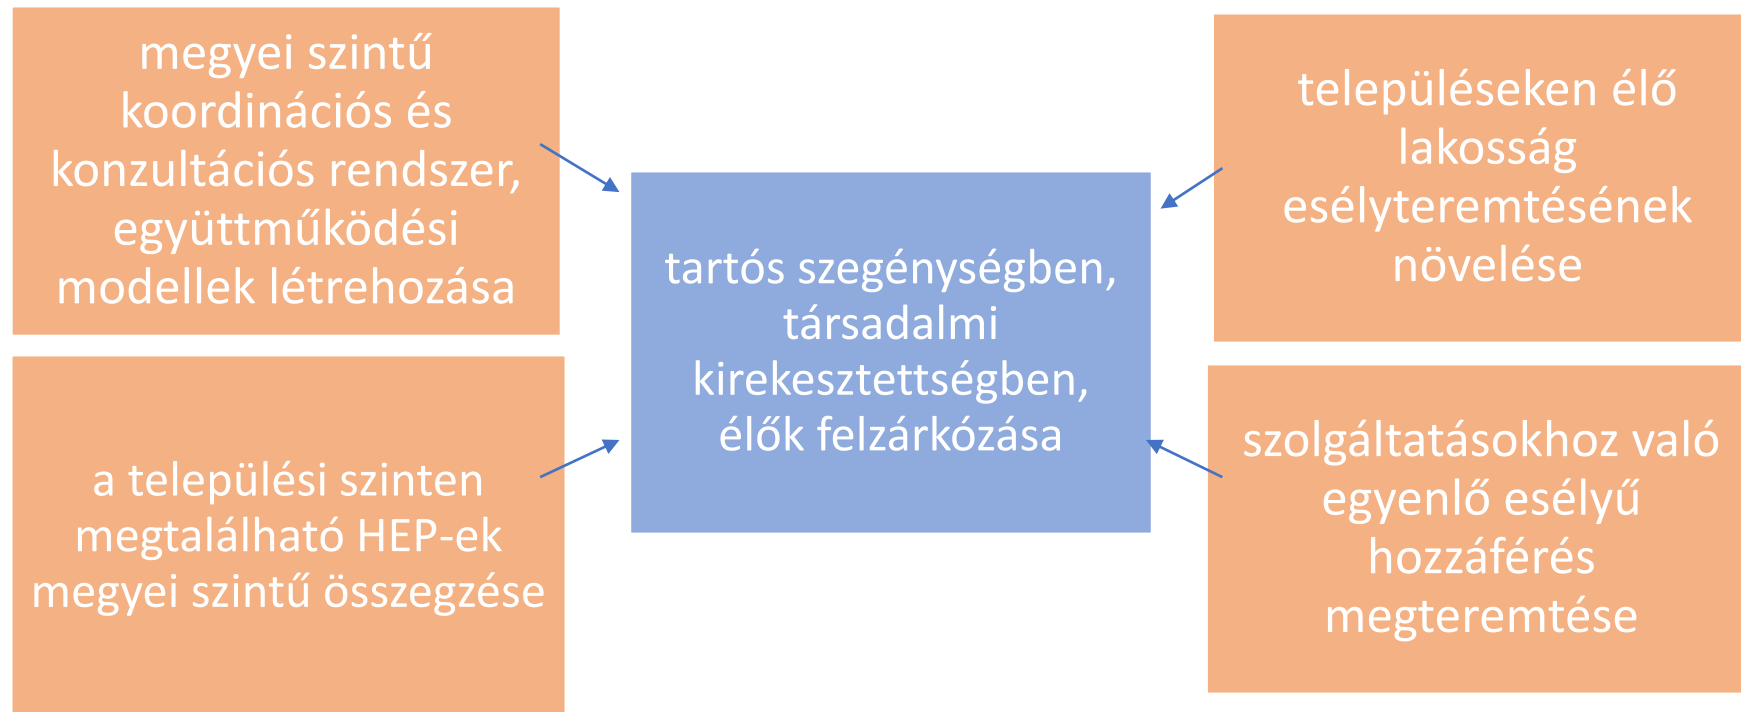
megyei szintű koordinációs és konzultációs rendszer, együttműködési modellek létrehozása

a települési szinten megtalálható HEP-ek megyei szintű összegzése

tartós szegénységben, társadalmi kirekesztettségben, élők felzárkózása

településeken élő lakosság esélyteremtésének növelése

szolgáltatásokhoz való egyenlő esélyű hozzáférés megteremtése